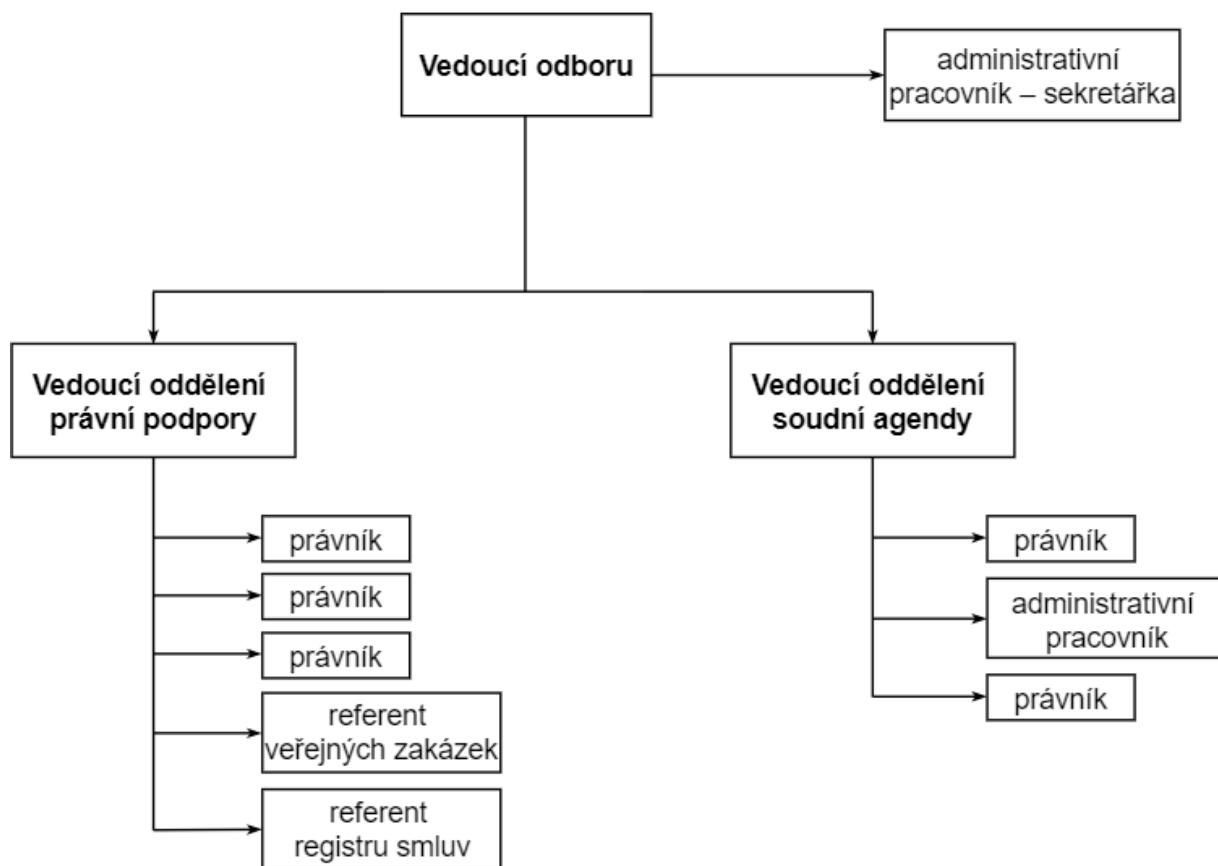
Vedoucí odboru

administrativní pracovník – sekretářka

Vedoucí oddělení právní podpory

právník

právník

právník

referent veřejných zakázek

referent registru smluv

Vedoucí oddělení soudní agendy

právník

administrativní pracovník

právník